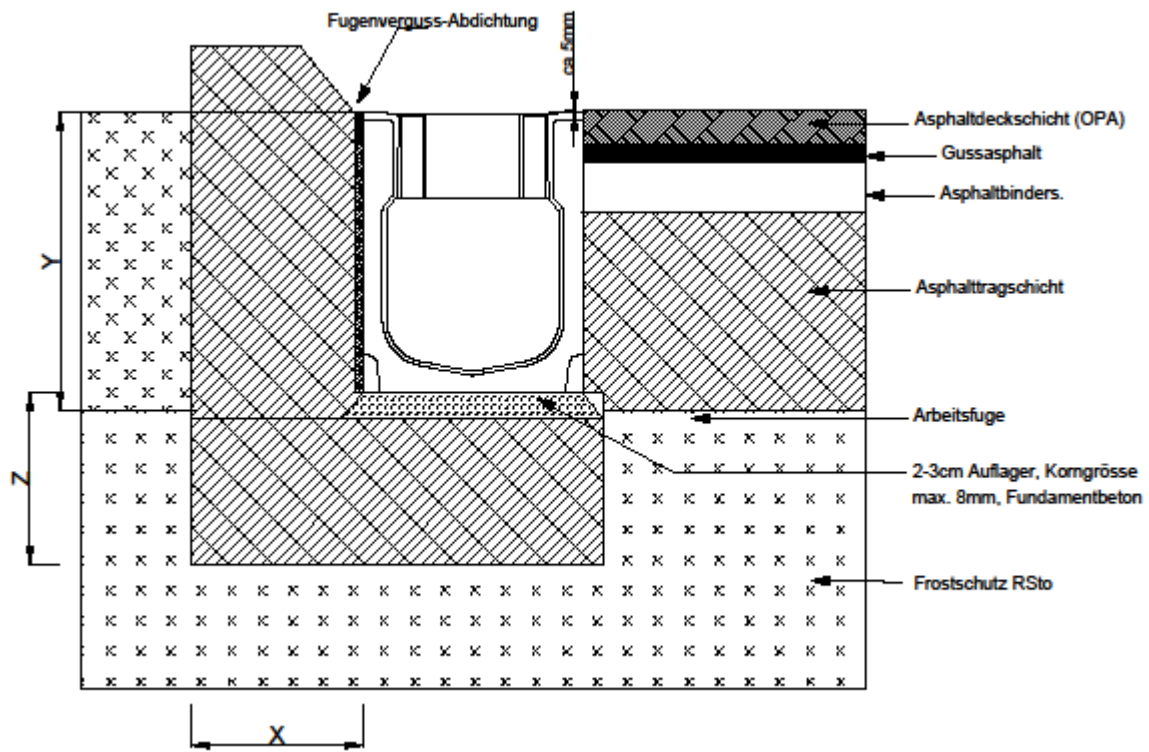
Fugenverguss-Abdichtung

ca. 5mm

Asphaltdeckschicht (OPA)

Gussasphalt

Asphaltbinders.

Y

Asphalttragschicht

Arbeitsfuge

Z

2-3cm Auflager, Korngrösse max. 8mm, Fundamentbeton

Frostschutz RSto

X